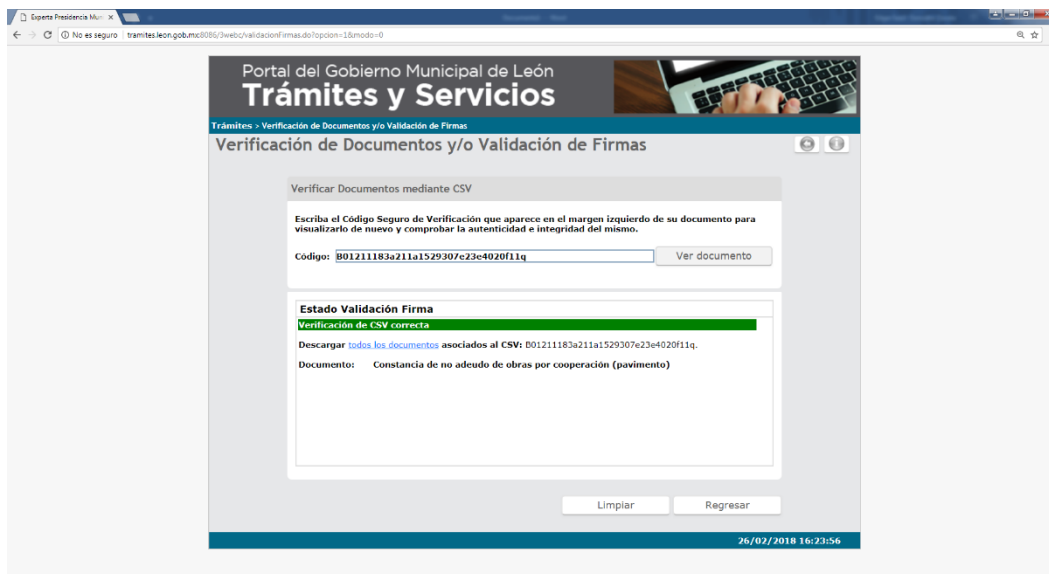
Experta Presidencia Mun ×

No es seguro | tramites.leon.gob.mx:8086/3webc/validacionFirmas.do?opcion=1&modo=0

Portal del Gobierno Municipal de León
Trámites y Servicios

Trámites > Verificación de Documentos y/o Validación de Firmas

Verificación de Documentos y/o Validación de Firmas

Verificar Documentos mediante CSV

Escriba el Código Seguro de Verificación que aparece en el margen izquierdo de su documento para visualizarlo de nuevo y comprobar la autenticidad e integridad del mismo.

Código: B01211183a211a1529307e23e4020f11q

Ver documento

Estado Validación Firma

Verificación de CSV correcta

Descargar todos los documentos asociados al CSV: B01211183a211a1529307e23e4020f11q.

Documento: Constancia de no adeudo de obras por cooperación (pavimento)

Limpiar

Regresar

26/02/2018 16:23:56